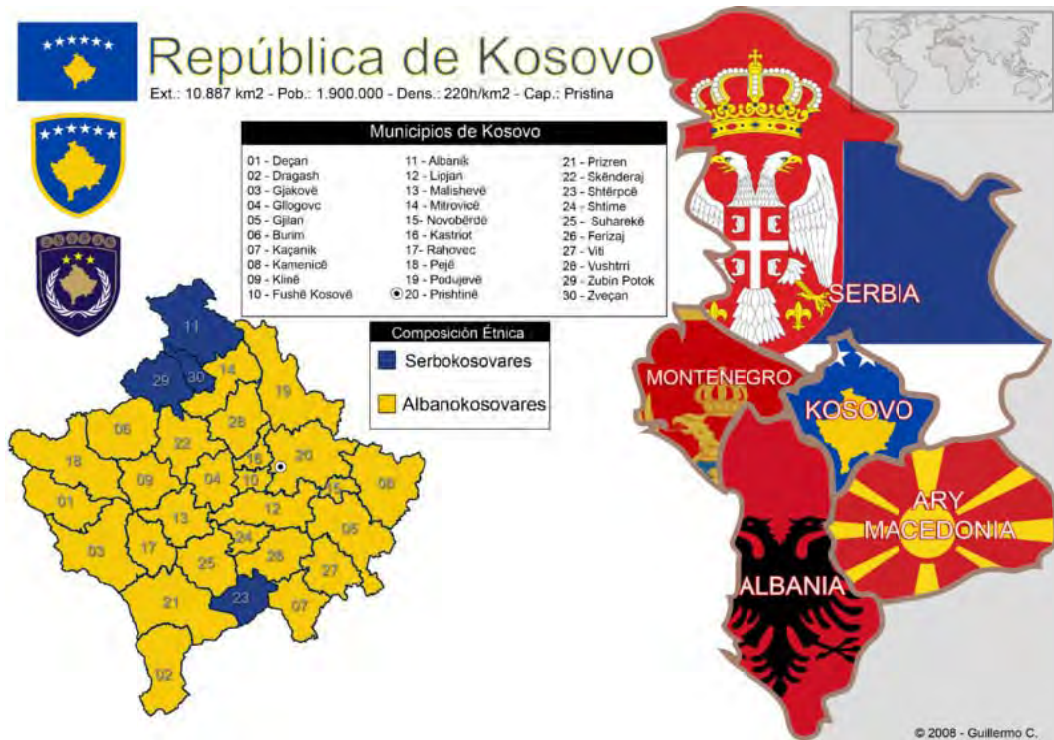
República de Kosovo
Ext.: 10.887 km2 - Pob.: 1.900.000 - Dens.: 220h/km2 - Cap.: Pristina

Municipios de Kosovo

| | | |
|---|---|---|
| 01 - Deçan | 11 - Albanik | 21 - Prizren |
| 02 - Dragash | 12 - Lipjan | 22 - Skënderaj |
| 03 - Gjakovë | 13 - Malishevë | 23 - Shtërpcë |
| 04 - Gllogovc | 14 - Mitrovicë | 24 - Shtime |
| 05 - Gjilan | 15- Novobërdë | 25 - Suharekë |
| 06 - Burim | 16 - Kastriot | 26 - Ferizaj |
| 07 - Kaçanik | 17- Rahovec | 27 - Viti |
| 08 - Kamenicë | 18 - Pejë | 28 - Vushtrri |
| 09 - Klinë | 19 - Podujevë | 29 - Zubin Potok |
| 10 - Fushë Kosovë | 20 - Prishtinë | 30 - Zveçan |

Composición Étnica
Serbokosovares
Albanokosovares

11 29 30 14 19 06 28 22 18 15 20 08 09 04 10 01 16 12 13 05 03 17 24 26 25 27 21 23 07 02

SERBIA
MONTENEGRO
KOSOVO
ARY MACEDONIA
ALBANIA

© 2008 - Guillermo C.